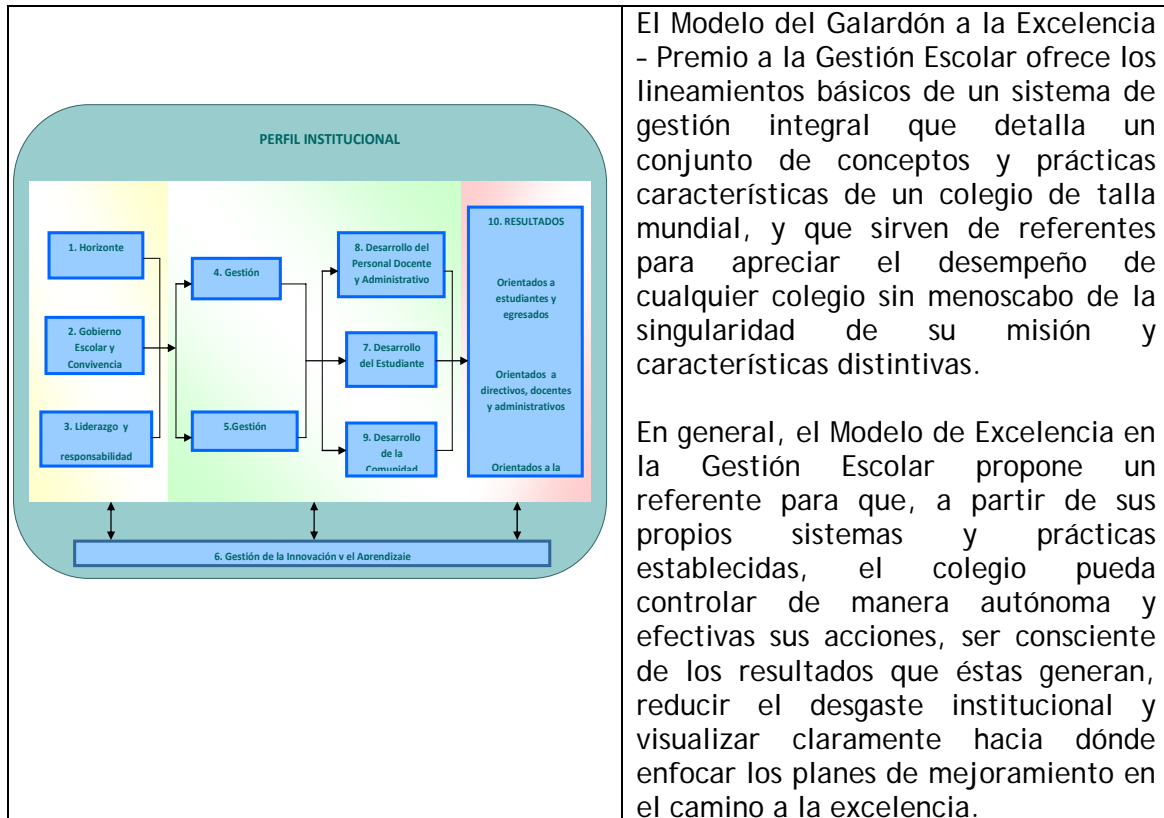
| PERFIL INSTITUCIONAL<br><br>1. Horizonte<br>2. Gobierno Escolar y Convivencia<br>3. Liderazgo y responsabilidad<br>4. Gestión<br>5.Gestión<br>8. Desarrollo del Personal Docente y Administrativo<br>7. Desarrollo del Estudiante<br>9. Desarrollo de la Comunidad<br>10. RESULTADOS<br>Orientados a estudiantes y egresados<br>Orientados a directivos, docentes y administrativos<br>Orientados a la<br>6. Gestión de la Innovación y el Aprendizaje | El Modelo del Galardón a la Excelencia – Premio a la Gestión Escolar ofrece los lineamientos básicos de un sistema de gestión integral que detalla un conjunto de conceptos y prácticas características de un colegio de talla mundial, y que sirven de referentes para apreciar el desempeño de cualquier colegio sin menoscabo de la singularidad de su misión y características distintivas.<br><br>En general, el Modelo de Excelencia en la Gestión Escolar propone un referente para que, a partir de sus propios sistemas y prácticas establecidas, el colegio pueda controlar de manera autónoma y efectivas sus acciones, ser consciente de los resultados que éstas generan, reducir el desgaste institucional y visualizar claramente hacia dónde enfocar los planes de mejoramiento en el camino a la excelencia. |
|---|---|